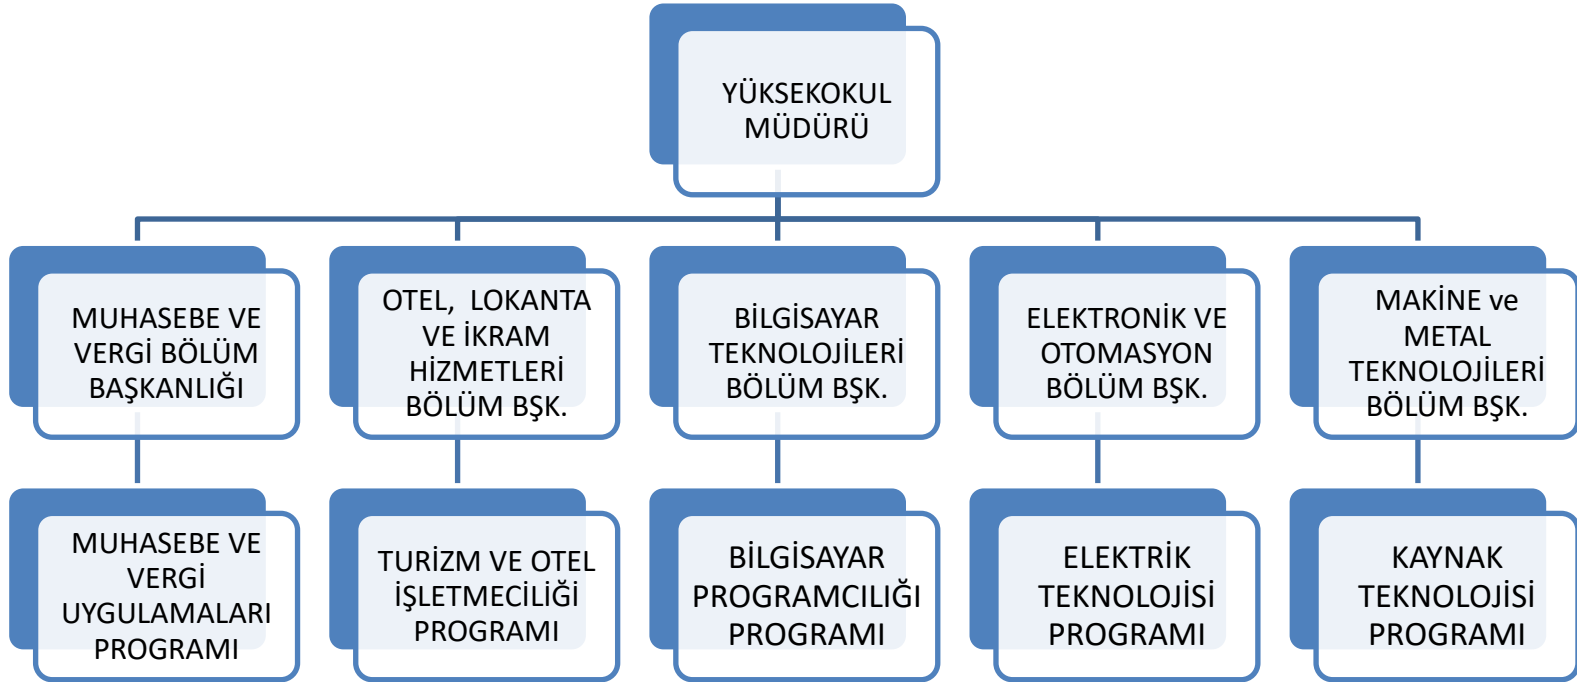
YÜKSEKOKUL MÜDÜRÜ

MUHASEBE VE VERGİ BÖLÜM BAŞKANLIĞI

OTEL, LOKANTA VE İKRAM HİZMETLERİ BÖLÜM BŞK.

BİLGİSAYAR TEKNOLOJİLERİ BÖLÜM BŞK.

ELEKTRONİK VE OTOMASYON BÖLÜM BŞK.

MAKİNE ve METAL TEKNOLOJİLERİ BÖLÜM BŞK.

MUHASEBE VE VERGİ UYGULAMALARI PROGRAMI

TURİZM VE OTEL İŞLETMECİLİĞİ PROGRAMI

BİLGİSAYAR PROGRAMCILIĞI PROGRAMI

ELEKTRİK TEKNOLOJİSİ PROGRAMI

KAYNAK TEKNOLOJİSİ PROGRAMI